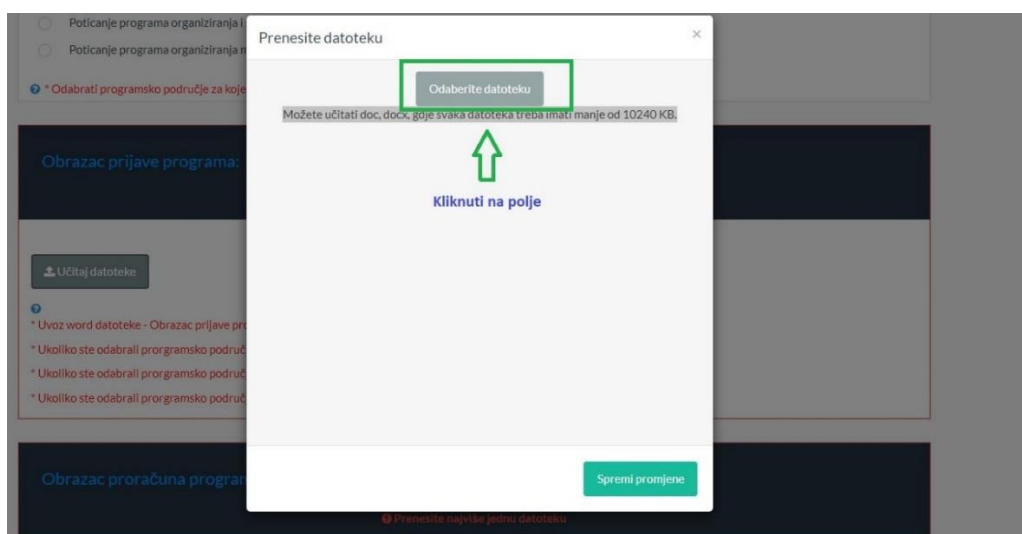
Poticanje programa organiziranja i

Poticanje programa organiziranja n

* Odabrati programsko područje za koje

Obrazac prijave programa:

Učitaj datoteke

* Uvoz word datoteke - Obrazac prijave pr

* Ukoliko ste odabrali prorgramsko područ

* Ukoliko ste odabrali prorgramsko područ

* Ukoliko ste odabrali prorgramsko područ

Obrazac proračuna program

Prenesite datoteku

×

Odaberite datoteku

Možete učitati doc, docx, gdje svaka datoteka treba imati manje od 10240 KB.

Kliknuti na polje

Spremi promjene

Prenesite najviše jednu datoteku